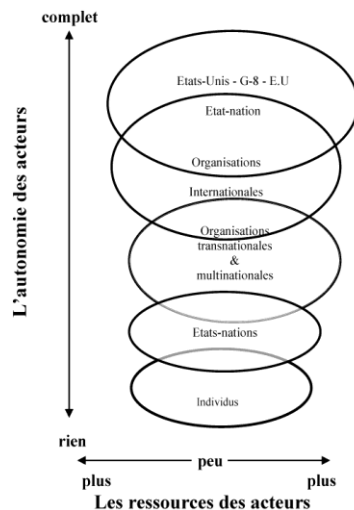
complet

L'autonomie des acteurs

Etats-Unis - G-8 - E.U

Etat-nation

Organisations

Internationales

Organisations transnationales & multinationales

Etats-nations

Individus

rien

peu

plus

plus

Les ressources des acteurs